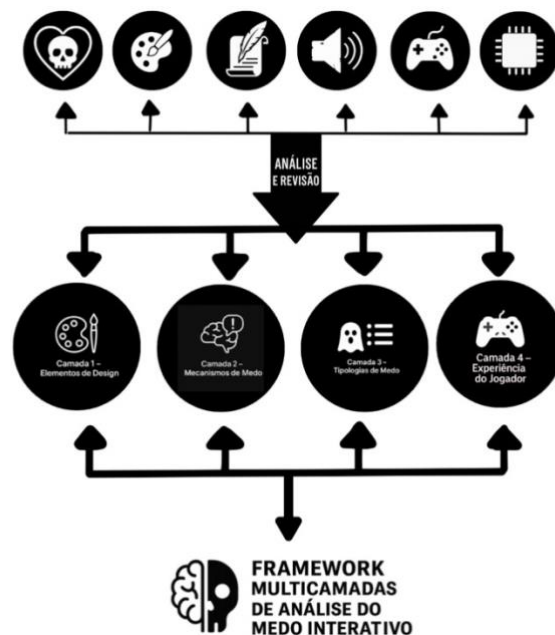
ANÁLISE E REVISÃO

Camada 1 – Elementos de Design

Camada 2 – Mecanismos de Medo

Camada 3 – Tipologias de Medo

Camada 4 – Experiência do Jogador

FRAMEWORK MULTICAMADAS DE ANÁLISE DO MEDO INTERATIVO